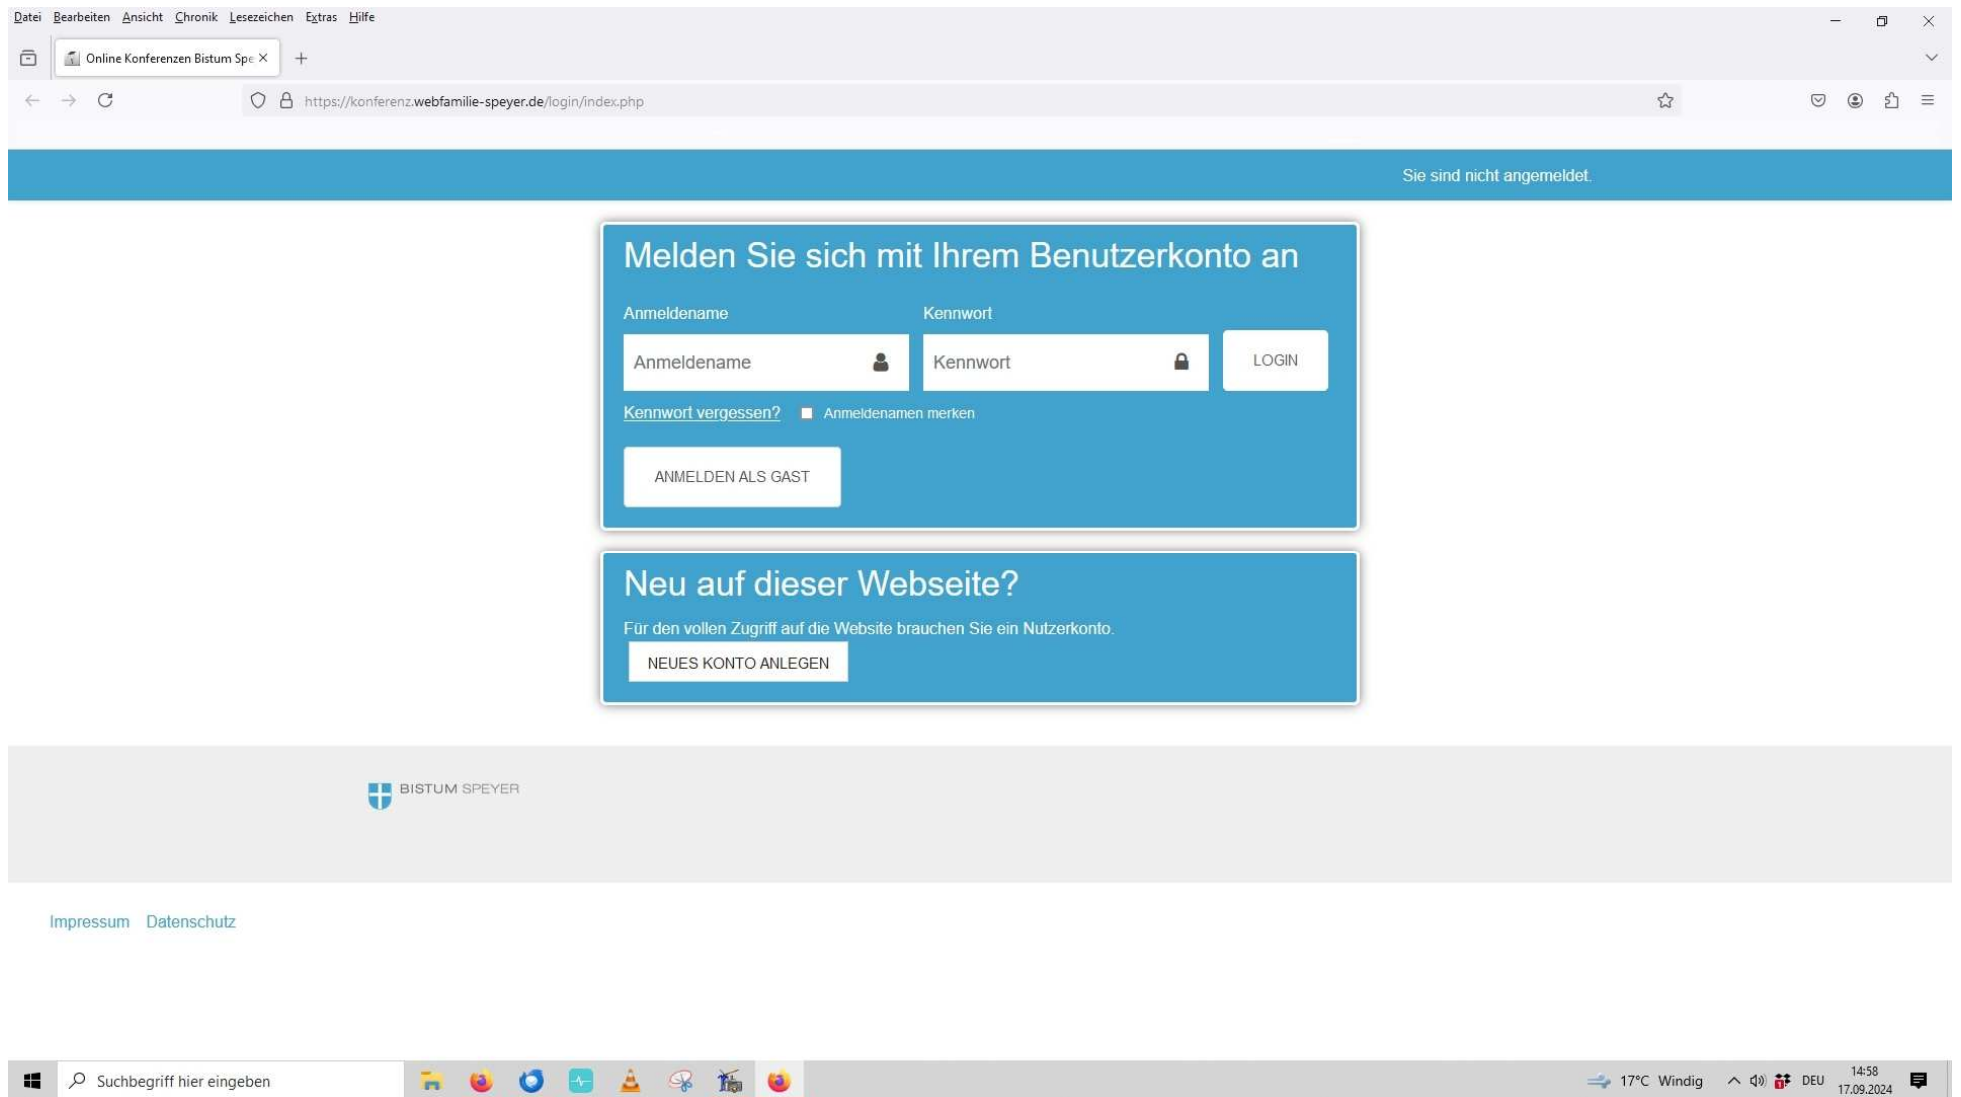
Datei Bearbeiten Ansicht Chronik Lesezeichen Extras Hilfe

Online Konferenzen Bistum Spe

https://konferenz.webfamilie-speyer.de/login/index.php

Sie sind nicht angemeldet.

Melden Sie sich mit Ihrem Benutzerkonto an

Anmeldename

Anmeldename

Kennwort

Kennwort

LOGIN

Kennwort vergessen?

Anmeldenamen merken

ANMELDEN ALS GAST

Neu auf dieser Webseite?

Für den vollen Zugriff auf die Website brauchen Sie ein Nutzerkonto.

NEUES KONTO ANLEGEN

BISTUM SPEYER

Impressum Datenschutz

Suchbegriff hier eingeben

17°C Windig DEU 14:58 17.09.2024